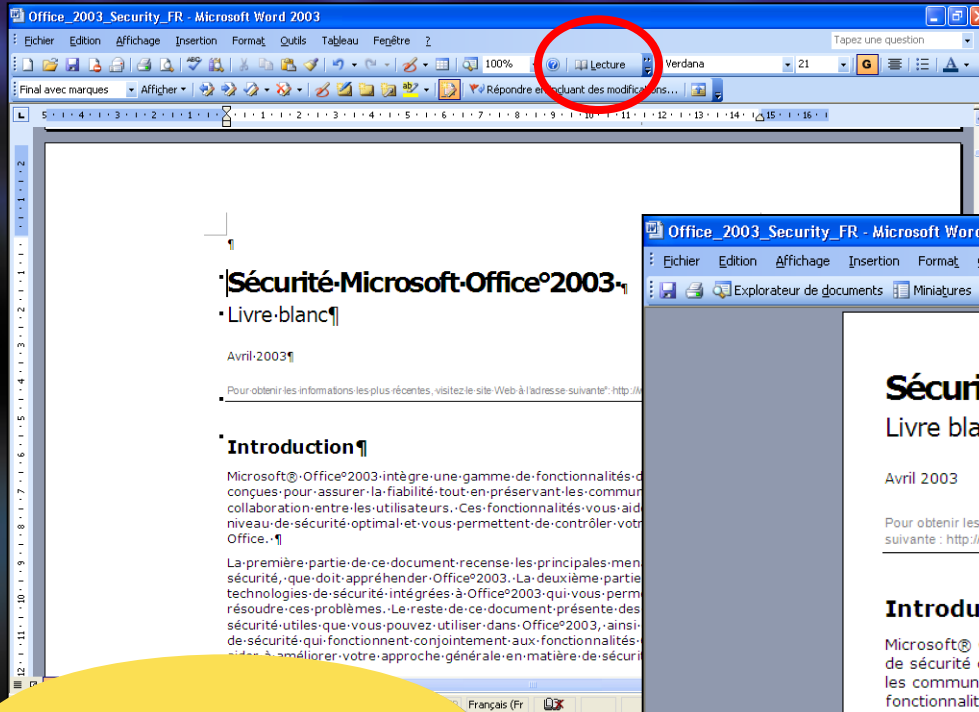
Office_2003_Security_FR - Microsoft Word 2003

Fichier Edition Affichage Insertion Format Outils Tableau Fenêtre ?

Tapez une question

100% Lecture Verdana 21 G

Final avec marques Afficher Répondre en incluant des modifications...

¶

Sécurité·Microsoft·Office°2003·¶

Livre·blanc¶

Avril·2003¶

Pour·obtenir·les·informations·les·plus·récentes,·visitez·le·site·Web·à·l'adresse·suivante°:·http://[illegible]

Introduction¶

Microsoft®·Office°2003·intègre·une·gamme·de·fonctionnalités·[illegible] conçues·pour·assurer·la·fiabilité·tout·en·préservant·les·commun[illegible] collaboration·entre·les·utilisateurs.·Ces·fonctionnalités·vous·aid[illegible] niveau·de·sécurité·optimal·et·vous·permettent·de·contrôler·votr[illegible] Office.·¶

La·première·partie·de·ce·document·recense·les·principales·men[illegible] sécurité,·que·doit·appréhender·Office°2003.·La·deuxième·partie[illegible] technologies·de·sécurité·intégrées·à·Office°2003·qui·vous·perm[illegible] résoudre·ces·problèmes.·Le·reste·de·ce·document·présente·des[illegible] sécurité·utiles·que·vous·pouvez·utiliser·dans·Office°2003,·ainsi·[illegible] de·sécurité·qui·fonctionnent·conjointement·aux·fonctionnalités·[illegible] aider·à·améliorer·votre·approche·générale·en·matière·de·sécuri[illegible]

Français (Fr

Office_2003_Security_FR - Microsoft Word

Fichier Edition Affichage Insertion Format

Explorateur de documents Miniatures

Sécuri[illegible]
Livre bla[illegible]

Avril 2003

Pour obtenir les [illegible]
suivante : http://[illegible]

Introdu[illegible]

Microsoft® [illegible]
de sécurité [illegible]
les commun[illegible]
fonctionnalit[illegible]